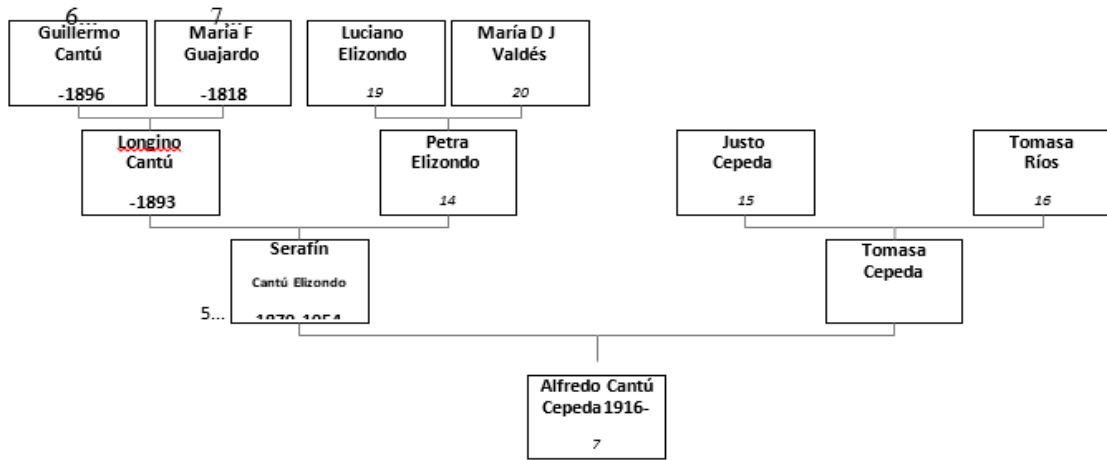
6...
Guillermo Cantú

-1896

7...
María F Guajardo

-1818

Luciano Elizondo

19

María D J Valdés

20

Longino Cantú

-1893

Petra Elizondo

14

Justo Cepeda

15

Tomasa Ríos

16

Serafín

Cantú Elizondo

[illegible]

5...

Tomasa Cepeda

Alfredo Cantú Cepeda 1916-

7